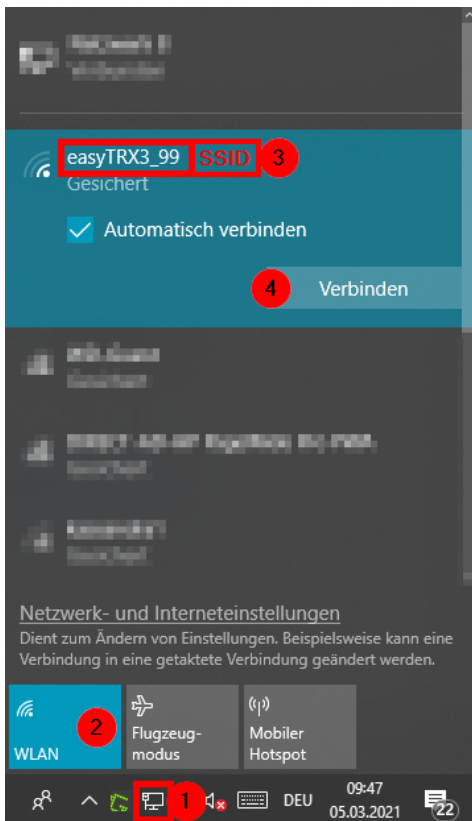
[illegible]
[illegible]

easyTRX3_99 SSID 3
Gesichert
Automatisch verbinden
4 Verbinden

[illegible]
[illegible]

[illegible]
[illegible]

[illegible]
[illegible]

Netzwerk- und Interneteinstellungen
Dient zum Ändern von Einstellungen. Beispielsweise kann eine Verbindung in eine getaktete Verbindung geändert werden.

WLAN 2
Flugzeugmodus
Mobiler Hotspot

1 DEU 09:47 05.03.2021 22